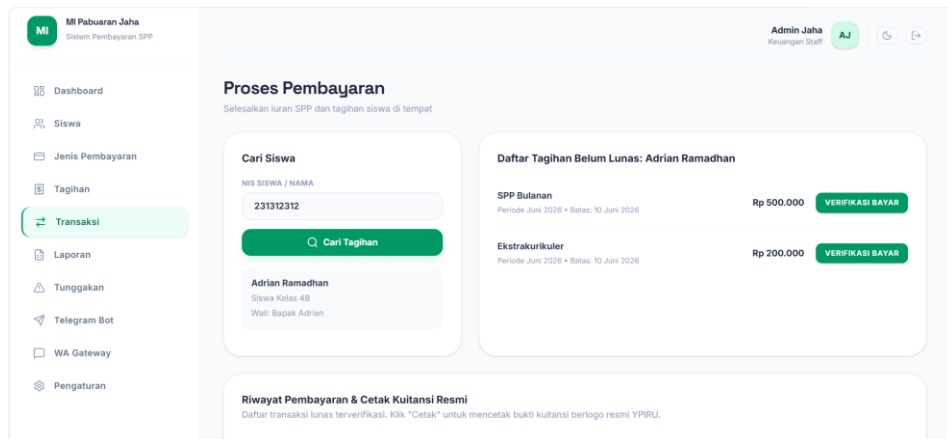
MI
MI Pabuaran Jaha
Sistem Pembayaran SPP

Admin Jaha
Keuangan Staff
AJ

Dashboard
Siswa
Jenis Pembayaran
Tagihan
Transaksi
Laporan
Tunggakan
Telegram Bot
WA Gateway
Pengaturan

Proses Pembayaran
Selesaikan iuran SPP dan tagihan siswa di tempat

Cari Siswa
NIS SISWA / NAMA
231312312
Cari Tagihan

Adrian Ramadhan
Siswa Kelas 4B
Wali: Bapak Adrian

Daftar Tagihan Belum Lunas: Adrian Ramadhan

SPP Bulanan
Periode Juni 2026 • Batas: 10 Juni 2026
Rp 500.000
VERIFIKASI BAYAR

Ekstrakurikuler
Periode Juni 2026 • Batas: 10 Juni 2026
Rp 200.000
VERIFIKASI BAYAR

Riwayat Pembayaran & Cetak Kuitansi Resmi
Daftar transaksi lunas terverifikasi. Klik "Cetak" untuk mencetak bukti kuitansi berlogo resmi YPIRU.